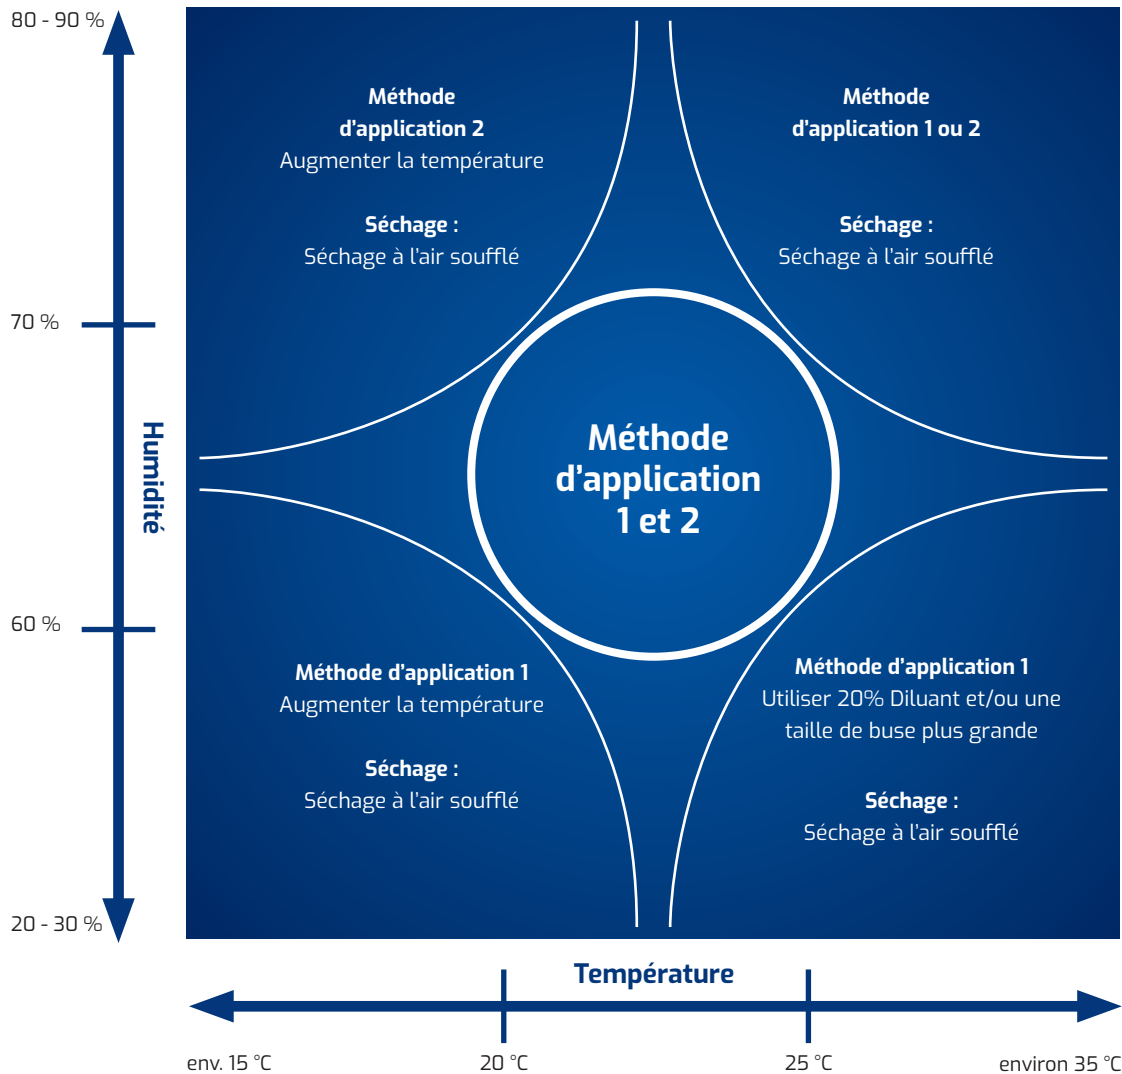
80 - 90 %

70 %

Humidité

60 %

20 - 30 %

**Méthode d'application 2**
Augmenter la température

**Séchage :**
Séchage à l'air soufflé

**Méthode d'application 1 ou 2**

**Séchage :**
Séchage à l'air soufflé

**Méthode d'application 1 et 2**

**Méthode d'application 1**
Augmenter la température

**Séchage :**
Séchage à l'air soufflé

**Méthode d'application 1**
Utiliser 20% Diluant et/ou une taille de buse plus grande

**Séchage :**
Séchage à l'air soufflé

Température

env. 15 °C

20 °C

25 °C

environ 35 °C